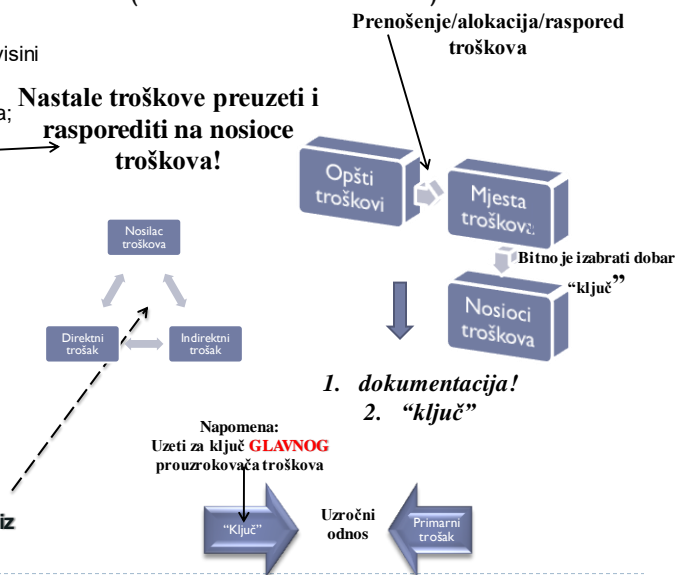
visini

a;

Nastale troškove preuzeti i rasporediti na nosioce troškova!

Prenošenje/alokacija/raspored troškova

Opšti troškovi

Mjesta troškova

Bitno je izabrati dobar "ključ"

Nosioci troškova

Nosilac troškova

Direktni trošak

Indirektni trošak

1. dokumentacija!
2. "ključ"

Napomena: Uzeti za ključ GLAVNOG prouzrokovača troškova

iz

"Ključ"

Uzročni odnos

Primarni trošak